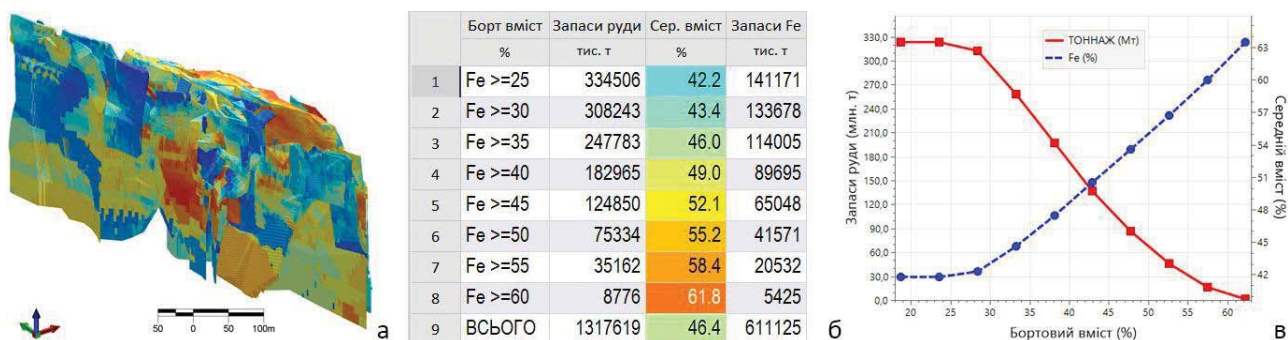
50 0 50 100m

а

| | Борт вміст | Запаси руди | Сер. вміст | Запаси Fe |
|---|---|---|---|---|
| | % | тис. т | % | тис. т |
| 1 | Fe >=25 | 334506 | 42.2 | 141171 |
| 2 | Fe >=30 | 308243 | 43.4 | 133678 |
| 3 | Fe >=35 | 247783 | 46.0 | 114005 |
| 4 | Fe >=40 | 182965 | 49.0 | 89695 |
| 5 | Fe >=45 | 124850 | 52.1 | 65048 |
| 6 | Fe >=50 | 75334 | 55.2 | 41571 |
| 7 | Fe >=55 | 35162 | 58.4 | 20532 |
| 8 | Fe >=60 | 8776 | 61.8 | 5425 |
| 9 | ВСЬОГО | 1317619 | 46.4 | 611125 |

б

ТОННАЖ (Мт)
Fe (%)

Запаси руди (млн. т)
330,0 300,0 270,0 240,0 210,0 180,0 150,0 120,0 90,0 60,0 30,0 0,0

Середній вміст (%)
63 60 57 54 51 48 45 42

20 25 30 35 40 45 50 55 60
Бортовий вміст (%)

в